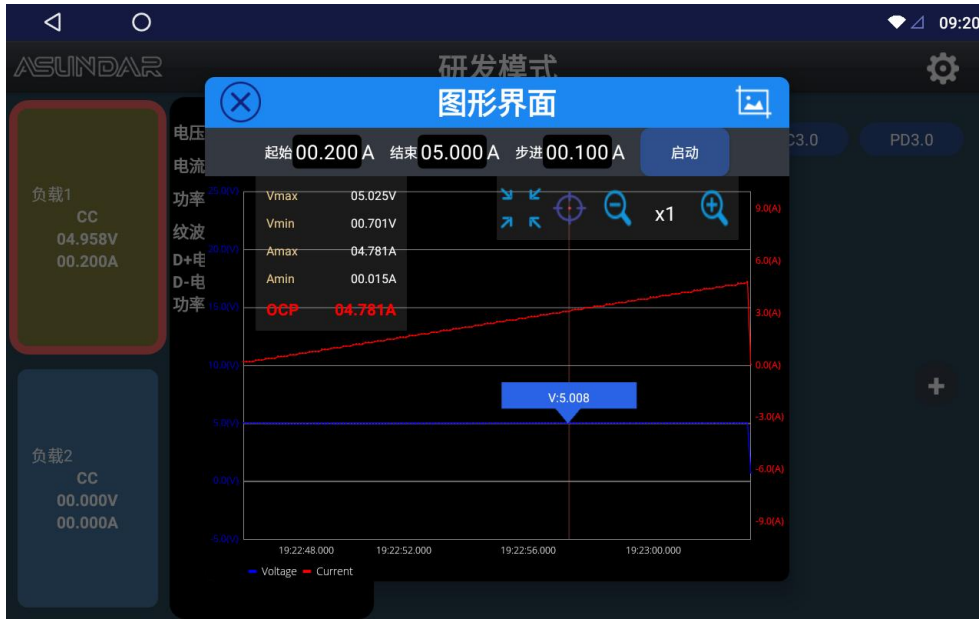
09:20

ASUNDAR

研发模式

负载1
CC
04.958V
00.200A

负载2
CC
00.000V
00.000A

电压
电流
功率
纹波
D+电
D-电
功率

C3.0
PD3.0

图形界面

起始 00.200 A 结束 05.000 A 步进 00.100 A 启动

| | |
|---|---|
| Vmax | 05.025V |
| Vmin | 00.701V |
| Amax | 04.781A |
| Amin | 00.015A |
| OCP | 04.781A |

x1

25.0(V)
20.0(V)
15.0(V)
10.0(V)
5.0(V)
0.0(V)
-5.0(V)

9.0(A)
6.0(A)
3.0(A)
0.0(A)
-3.0(A)
-6.0(A)
-9.0(A)

V:5.008

19:22:48.000 19:22:52.000 19:22:56.000 19:23:00.000

Voltage Current